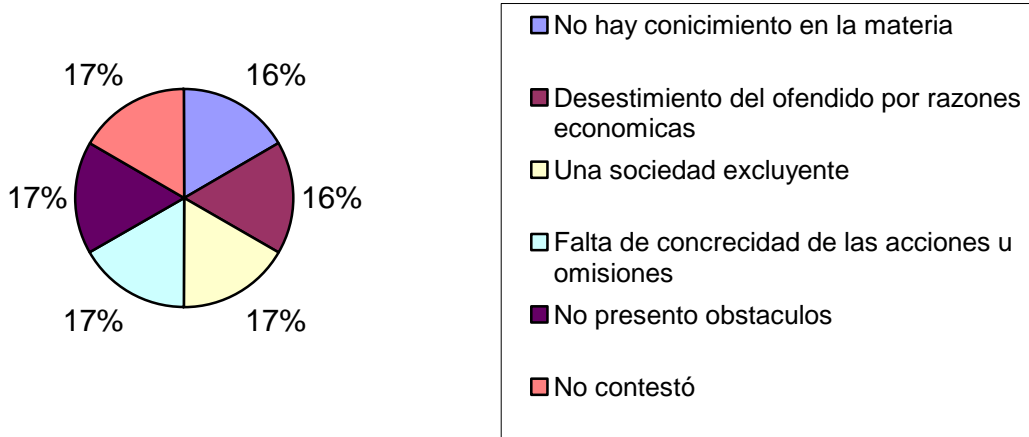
17%
16%
17%
16%
17%
17%

No hay conicimiento en la materia

Desestimiento del ofendido por razones economicas

Una sociedad excluyente

Falta de concrecidad de las acciones u omisiones

No presento obstaculos

No contestó